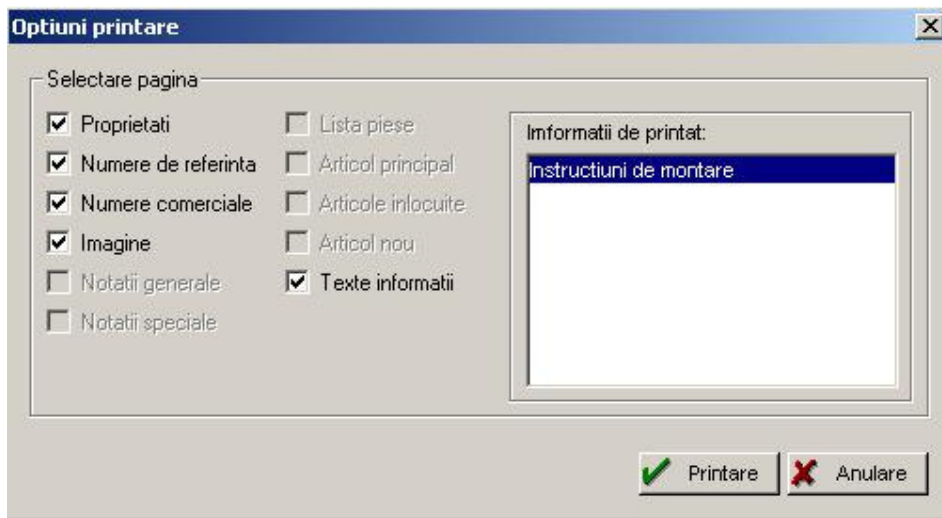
Optiuni printare

Selectare pagina

Proprietati
Numere de referinta
Numere comerciale
Imagine
Notatii generale
Notatii speciale

Lista piese
Articol principal
Articole inlocuite
Articol nou
Texte informatii

Imformatii de printat:
Instructiuni de montare

Printare
Anulare